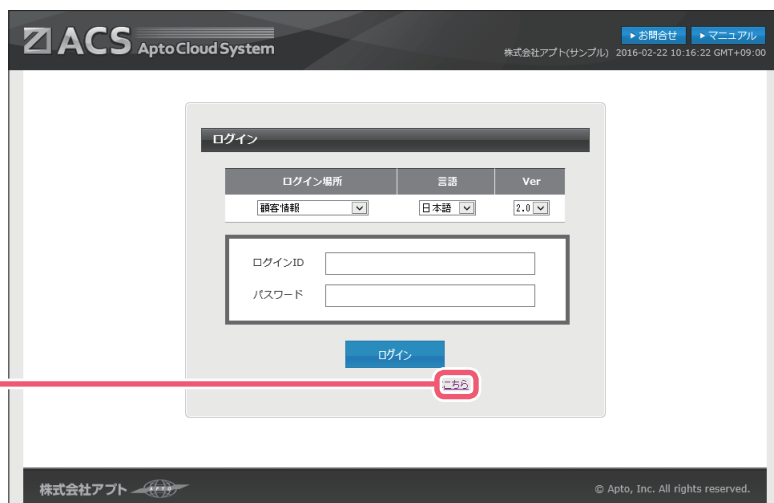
ACS Apto Cloud System

▸ お問合せ ▸ マニュアル

株式会社アプト(サンプル) 2016-02-22 10:16:22 GMT+09:00

ログイン

| ログイン場所 | 言語 | Ver |
|---|---|---|
| 顧客情報 | 日本語 | 2.0 |

ログインID

パスワード

ログイン

こちら

株式会社アプト

© Apto, Inc. All rights reserved.